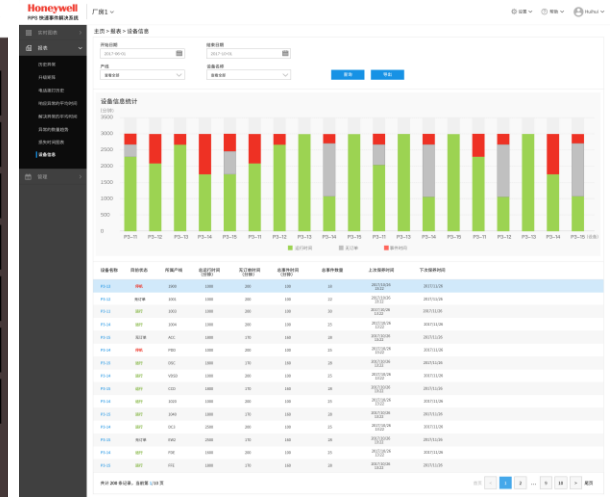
Honeywell
RPS 快速事件解决系统

厂房1

设置 帮助 Hulbec

主页 > 报表 > 设备信息

开始日期
2017-06-02

结束日期
2017-10-01

产线
请选择

设备名称
请选择

查询 导出

设备信息统计

时间(分钟)

3500
3000
2500
2000
1500
1000
500
0

P5-11 P5-12 P5-13 P5-14 P5-15 P5-11 P5-12 P5-13 P5-14 P5-15 P5-11 P5-12 P5-13 P5-14 P5-15 P5-11 P5-12 P5-13 P5-14 P5-15

运行时间 无计划 事件时间

| 设备名称 | 设备状态 | 所属产线 | 运行时间(分钟) | 无计划时间(分钟) | 故障时间(分钟) | 故障件数量 | 上次维修时间 | 下次维修时间 |
|---|---|---|---|---|---|---|---|---|
| P5-12 | 故障 | 1001 | 1300 | 200 | 100 | 10 | 2017/10/14 10:22 | 2017/11/28 |
| P5-11 | 待计划 | 1001 | 1300 | 200 | 100 | 10 | 2017/10/06 10:21 | 2017/11/28 |
| P5-12 | 运行 | 1001 | 1300 | 200 | 100 | 10 | 2017/10/06 10:21 | 2017/11/28 |
| P5-13 | 运行 | 1001 | 1300 | 200 | 100 | 10 | 2017/10/06 10:21 | 2017/11/28 |
| P5-14 | 待计划 | ACC | 1300 | 200 | 100 | 10 | 2017/10/06 10:21 | 2017/11/28 |
| P5-15 | 故障 | PBO | 1300 | 200 | 100 | 10 | 2017/10/06 10:21 | 2017/11/28 |
| P5-16 | 运行 | CBC | 1300 | 200 | 100 | 10 | 2017/10/06 10:21 | 2017/11/28 |
| P5-17 | 运行 | VBUD | 1300 | 200 | 100 | 10 | 2017/10/06 10:21 | 2017/11/28 |
| P5-18 | 运行 | CBU | 1300 | 200 | 100 | 10 | 2017/10/06 10:21 | 2017/11/28 |
| P5-19 | 运行 | 1003 | 1300 | 200 | 100 | 10 | 2017/10/06 10:21 | 2017/11/28 |
| P5-12 | 运行 | 1340 | 1300 | 200 | 100 | 10 | 2017/10/06 10:21 | 2017/11/28 |
| P5-13 | 运行 | DC1 | 1300 | 200 | 100 | 10 | 2017/10/06 10:21 | 2017/11/28 |
| P5-14 | 待计划 | 1001 | 1300 | 200 | 100 | 10 | 2017/10/06 10:21 | 2017/11/28 |
| P5-15 | 运行 | 7RE | 1300 | 200 | 100 | 10 | 2017/10/06 10:21 | 2017/11/28 |
| P5-12 | 运行 | PT1 | 1300 | 200 | 100 | 10 | 2017/10/06 10:21 | 2017/11/28 |

共计 条设备,当前第 1/10 页

首页 1 2 3 ... 8 10 尾页

分析视图
报表
历史事件
问题追踪
考核统计分析
各班组事件平均时间
解决事件平均时间
日常维修报告
停机时间报告
设备信息
设置